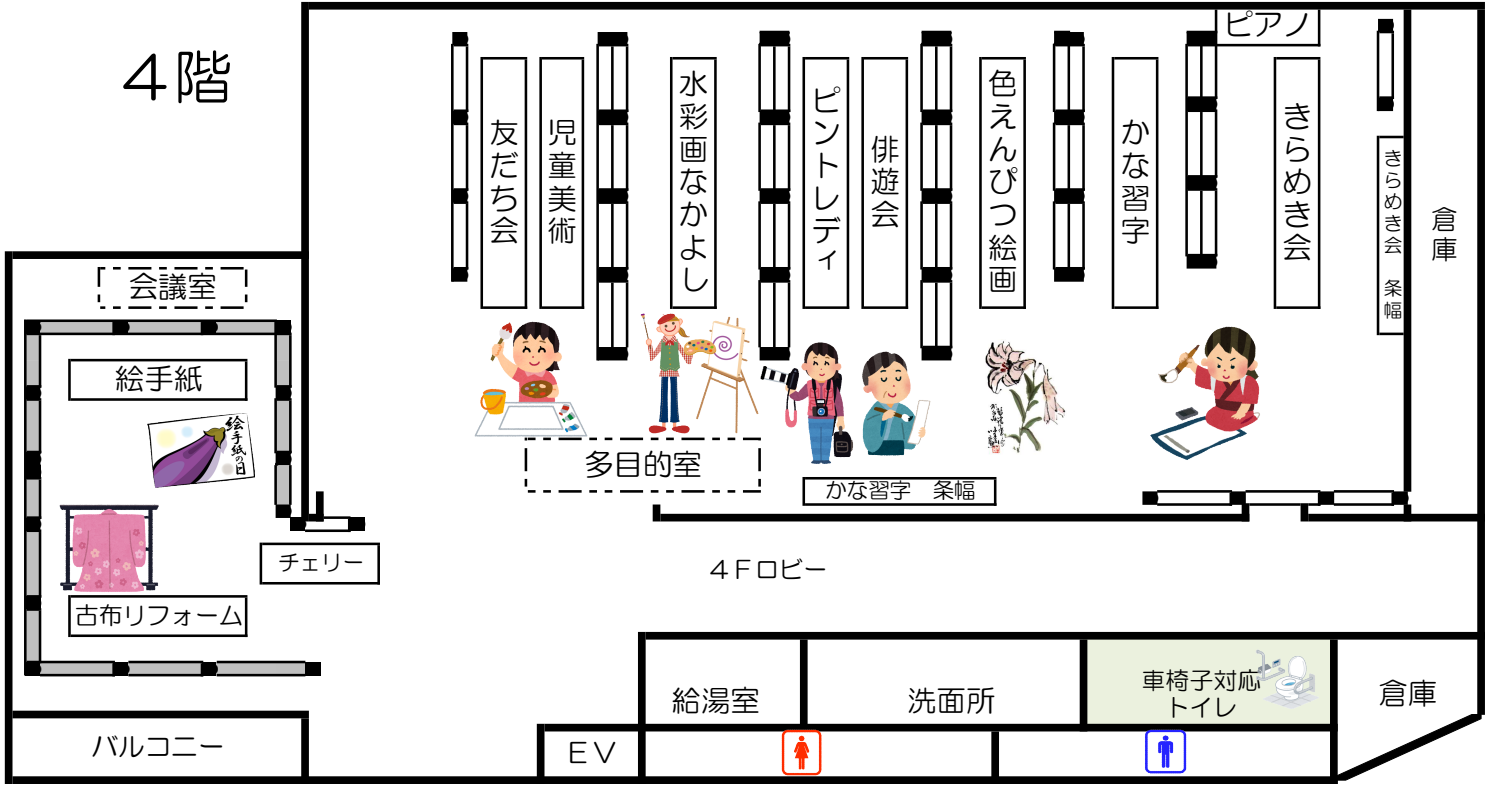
４階

ピアノ

友だち会

児童美術

水彩画なかよし

ピントレディ

俳遊会

色えんぴつ絵画

かな習字

きらめき会

きらめき会　条幅

倉庫

会議室

絵手紙

絵手紙の日

古布リフォーム

チェリー

多目的室

かな習字　条幅

４Ｆロビー

給湯室

洗面所

車椅子対応トイレ

倉庫

バルコニー

ＥＶ